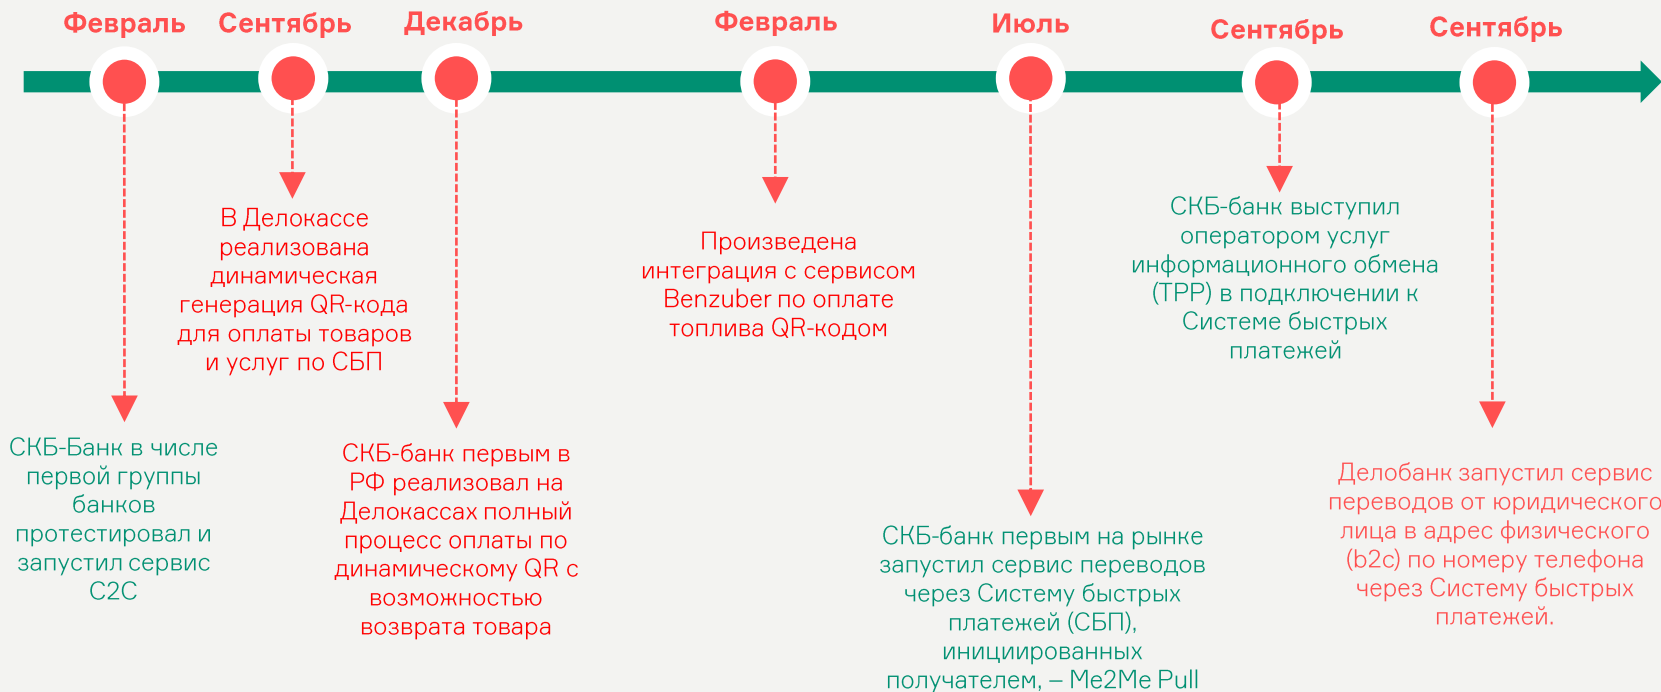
Февраль

Сентябрь

Декабрь

Февраль

Июль

Сентябрь

Сентябрь

СКБ-Банк в числе первой группы банков протестировал и запустил сервис C2C

В Делокассе реализована динамическая генерация QR-кода для оплаты товаров и услуг по СБП

СКБ-банк первым в РФ реализовал на Делокассах полный процесс оплаты по динамическому QR с возможностью возврата товара

Произведена интеграция с сервисом Benzuber по оплате топлива QR-кодом

СКБ-банк первым на рынке запустил сервис переводов через Систему быстрых платежей (СБП), инициированных получателем, – Me2Me Pull

СКБ-банк выступил оператором услуг информационного обмена (ТРР) в подключении к Системе быстрых платежей

Делобанк запустил сервис переводов от юридического лица в адрес физического (b2c) по номеру телефона через Систему быстрых платежей.